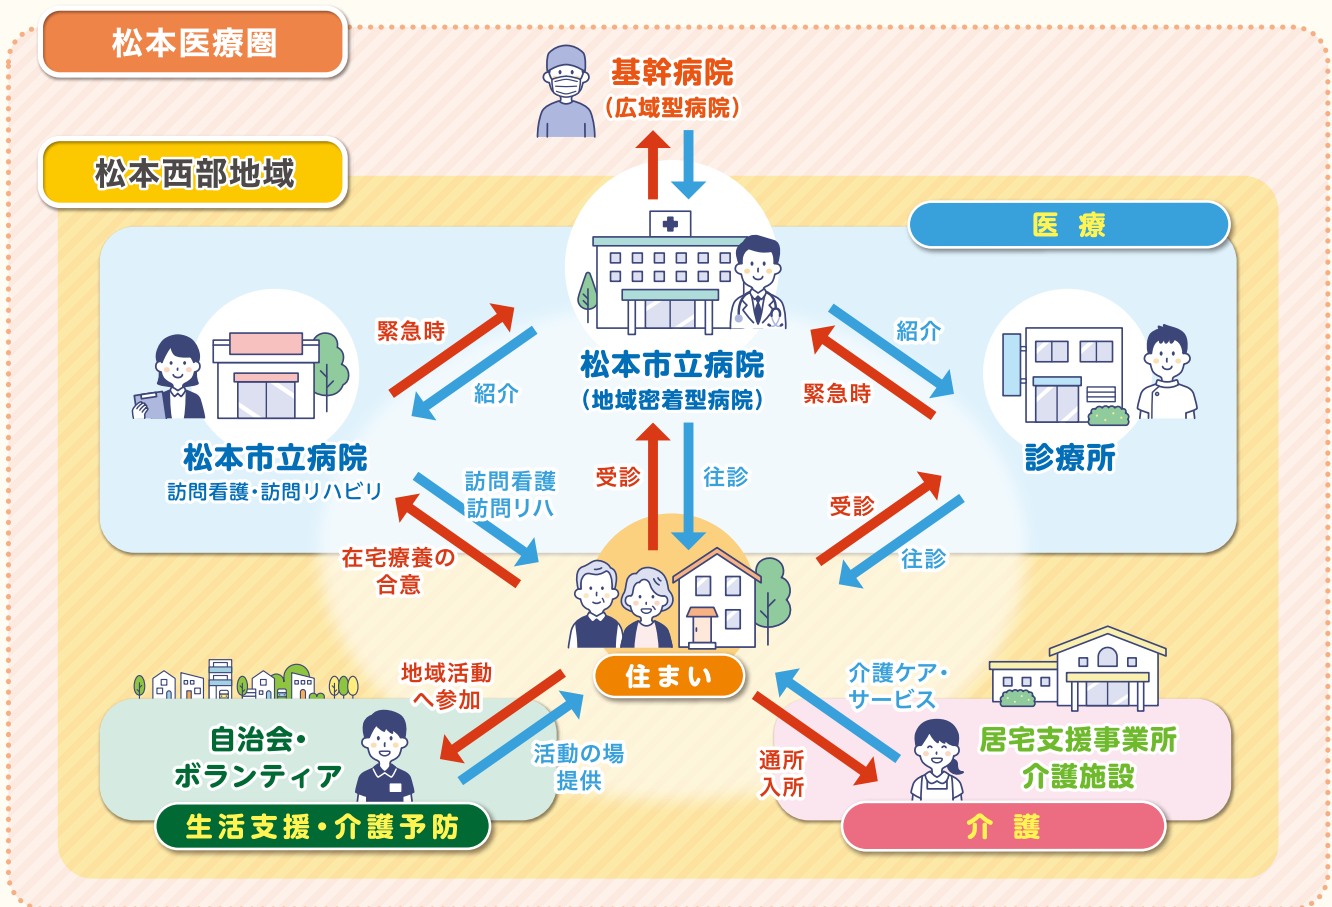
松本医療圏

基幹病院
（広域型病院）

松本西部地域

医 療

緊急時

紹介

松本市立病院
（地域密着型病院）

紹介

緊急時

松本市立病院
訪問看護・訪問リハビリ

診療所

訪問看護
訪問リハ

受診

往診

受診

在宅療養の合意

往診

地域活動へ参加

住まい

介護ケア・サービス

自治会・ボランティア

活動の場提供

通所入所

居宅支援事業所
介護施設

生活支援・介護予防

介 護